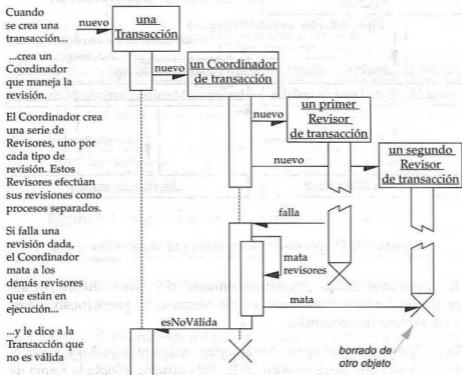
Cuando se crea una transacción...

...crea un Coordinador que maneja la revisión.

El Coordinador crea una serie de Revisores, uno por cada tipo de revisión. Estos Revisores efectúan sus revisiones como procesos separados.

Si falla una revisión dada, el Coordinador mata a los demás revisores que están en ejecución...

...y le dice a la Transacción que no es válida

nuevo

una Transacción

nuevo

un Coordinador de transacción

nuevo

un primer Revisor de transacción

nuevo

un segundo Revisor de transacción

falla

mata revisores

mata

esNoVálida

borrado de otro objeto